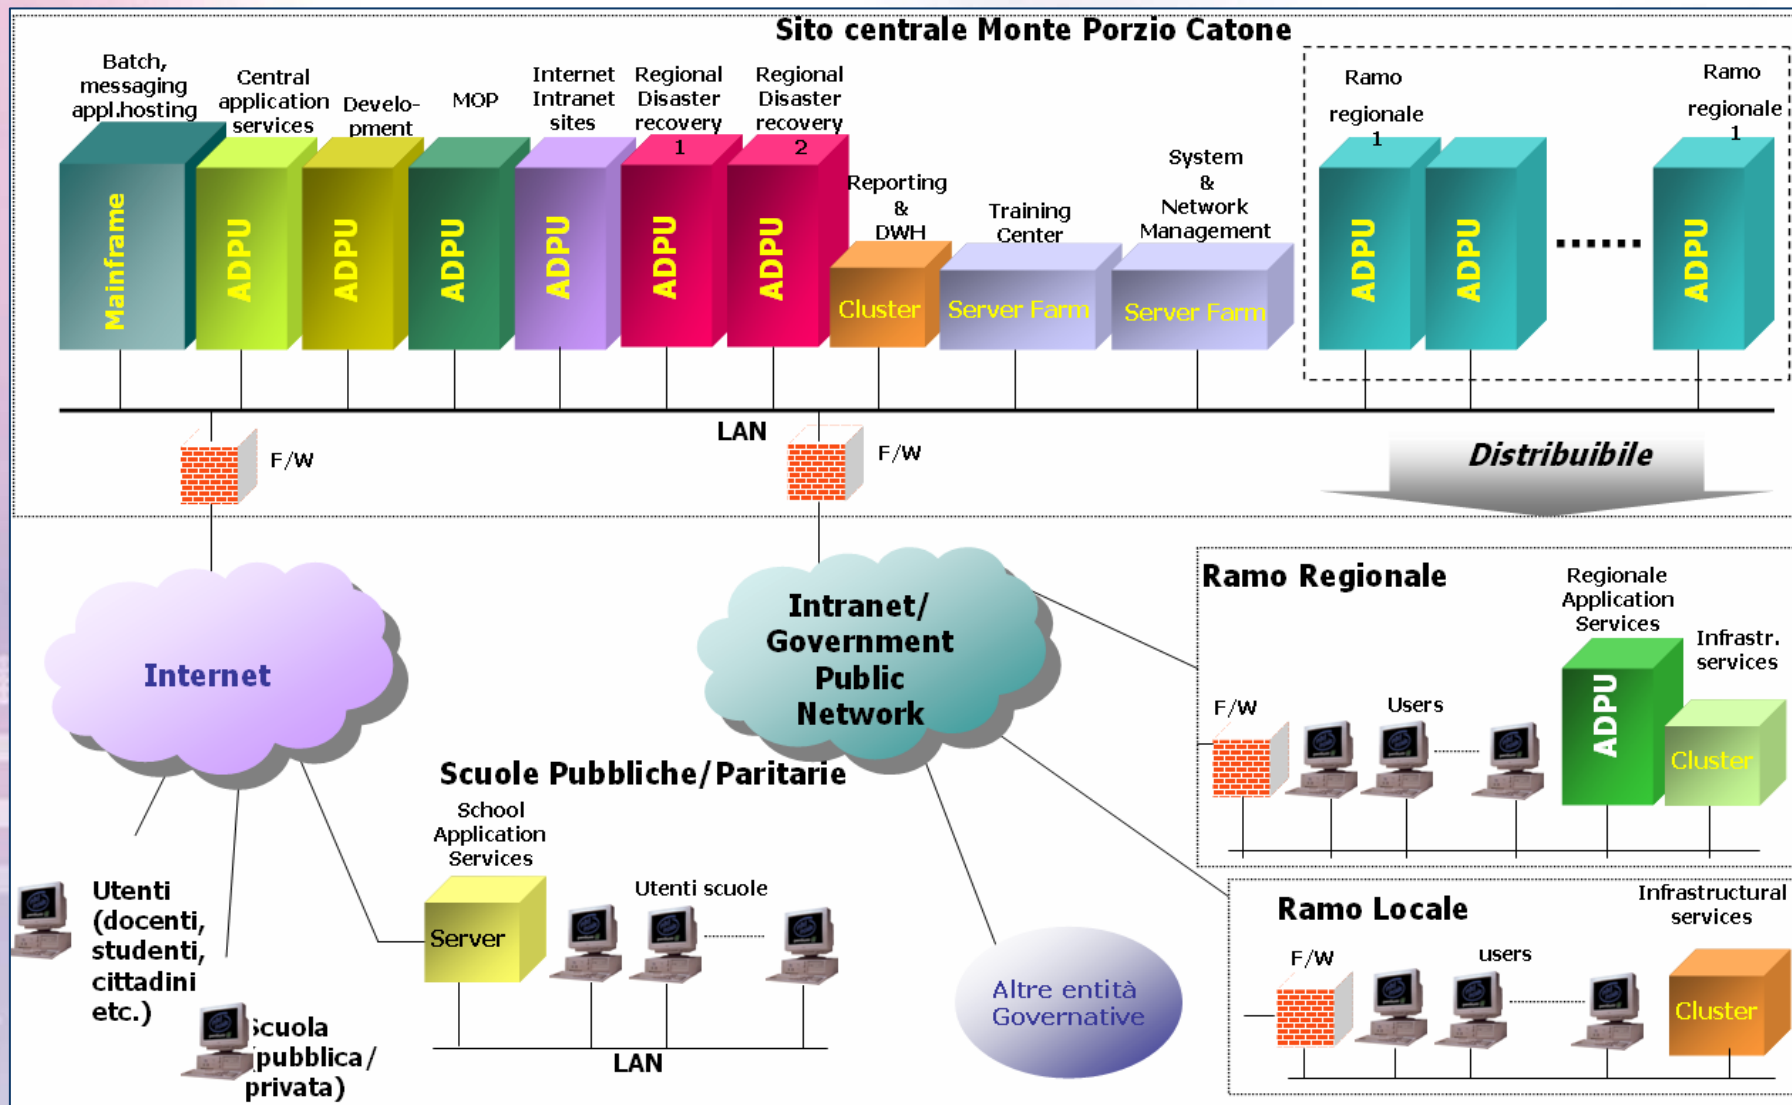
Sito centrale Monte Porzio Catone

Batch, messaging appl.hosting

Central application services

Develo-pment

MOP

Internet Intranet sites

Regional Disaster recovery 1

Regional Disaster recovery 2

Mainframe

ADPU

ADPU

ADPU

ADPU

ADPU

ADPU

Reporting & DWH

Cluster

Training Center

Server Farm

System & Network Management

Server Farm

Ramo regionale 1

Ramo regionale 1

ADPU

ADPU

......

ADPU

LAN

F/W

F/W

Distribuibile

Internet

Intranet/ Government Public Network

Ramo Regionale

Regionale Application Services

Infrastr. services

F/W

Users

ADPU

Cluster

Scuole Pubbliche/Paritarie

School Application Services

Utenti scuole

Server

LAN

Utenti (docenti, studenti, cittadini etc.)

Scuola (pubblica/ privata)

Altre entità Governative

Ramo Locale

Infrastructural services

F/W

users

Cluster